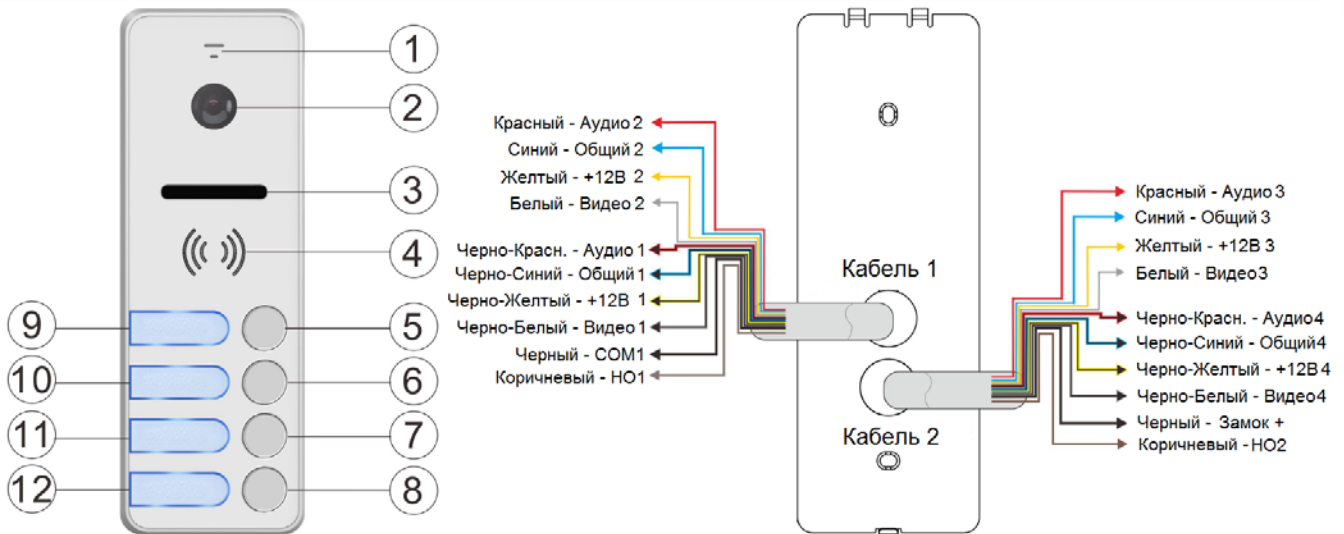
1
2
3
4
9
5
10
6
11
7
12
8

Красный - Аудио 2
Синий - Общий 2
Желтый - +12В 2
Белый - Видео 2
Черно-Красн. - Аудио 1
Черно-Синий - Общий 1
Черно-Желтый - +12В 1
Черно-Белый - Видео 1
Черный - COM1
Коричневый - НО1

Кабель 1
Кабель 2

Красный - Аудио 3
Синий - Общий 3
Желтый - +12В 3
Белый - Видео 3
Черно-Красн. - Аудио4
Черно-Синий - Общий4
Черно-Желтый - +12В 4
Черно-Белый - Видео4
Черный - Замок +
Коричневый - НО2